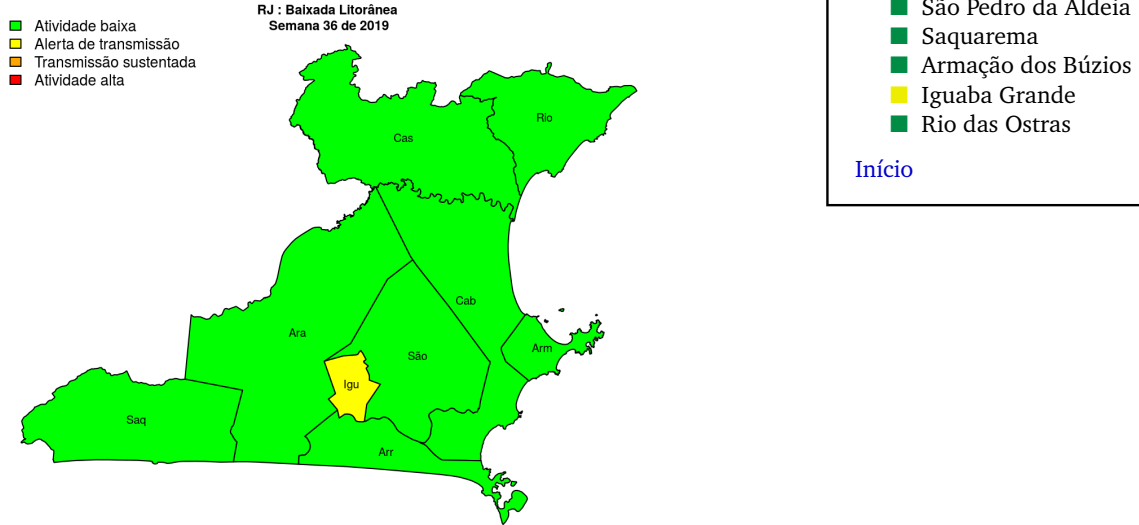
Atividade baixa
Alerta de transmissão
Transmissão sustentada
Atividade alta

RJ : Baixada Litorânea
Semana 36 de 2019

Cas
Rio
Cab
Ara
São
Arm
Igu
Saq
Arr

São Pedro da Aldeia
Saquarema
Armação dos Búzios
Iguaba Grande
Rio das Ostras

Início